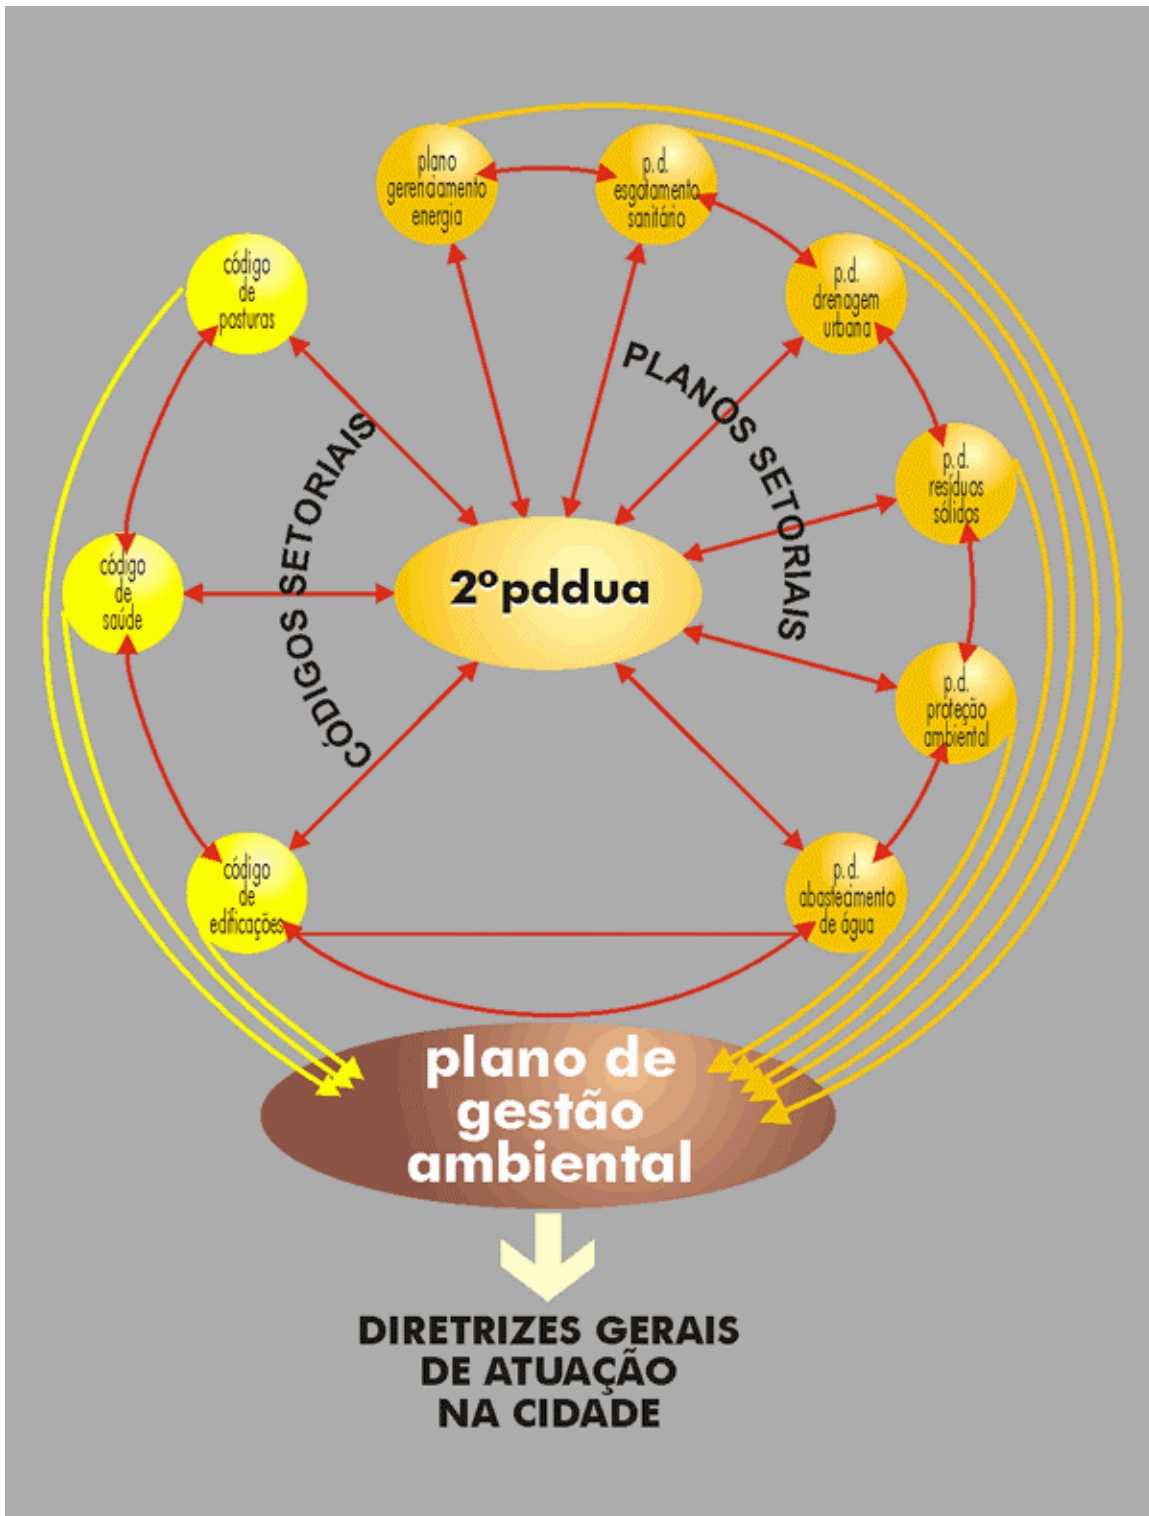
plano gerenciamento energia

p.d. esgotamento sanitário

código de posturas

p.d. drenagem urbana

PLANOS SETORIAIS

CÓDIGOS SETORIAIS

p.d. resíduos sólidos

código de saúde

2ºpddua

p.d. proteção ambiental

código de edificações

p.d. abasteamento de água

plano de gestão ambiental

DIRETRIZES GERAIS DE ATUAÇÃO NA CIDADE